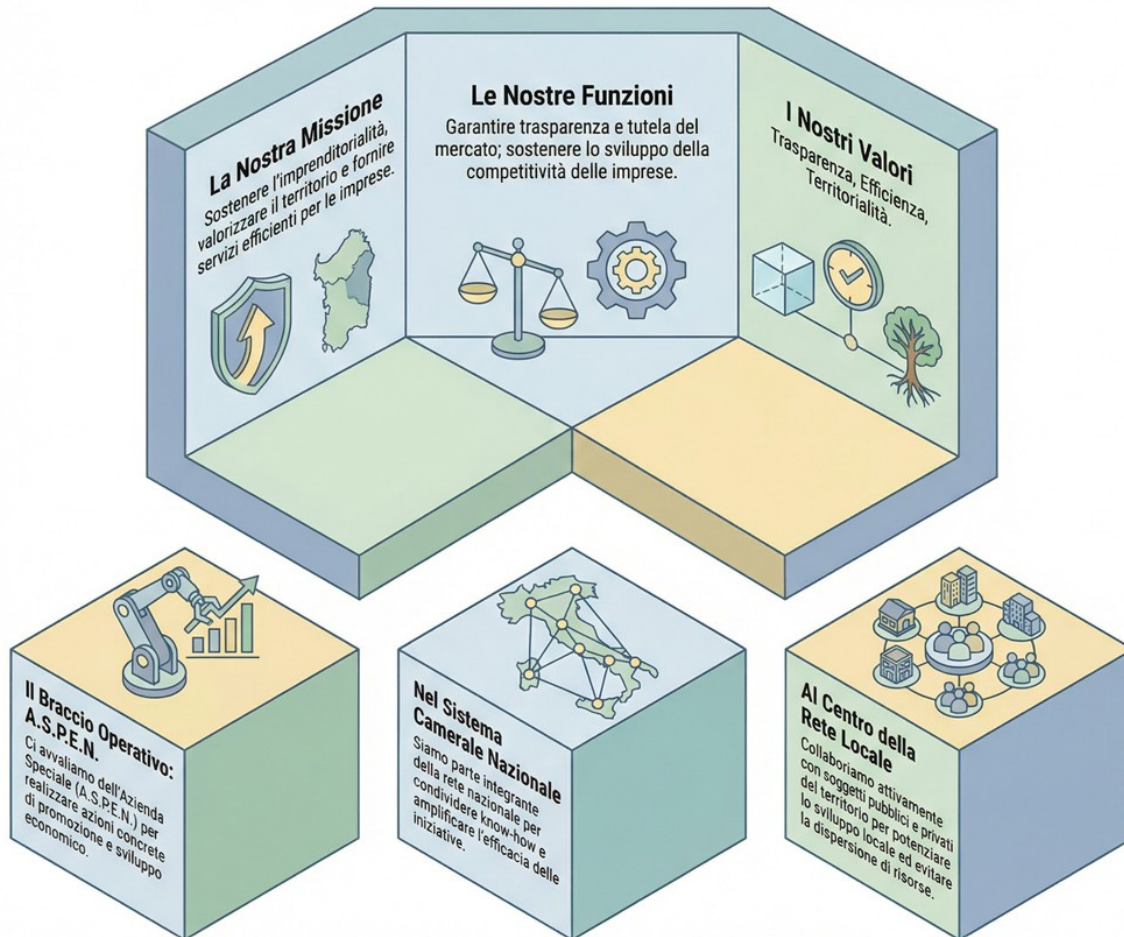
La Nostra Missione

Sostenere l'imprenditorialità, valorizzare il territorio e fornire servizi efficienti per le imprese.

Le Nostre Funzioni

Garantire trasparenza e tutela del mercato; sostenere lo sviluppo della competitività delle imprese.

I Nostri Valori

Trasparenza, Efficienza, Territorialità.

Il Braccio Operativo: A.S.P.E.N.

Ci avvaliamo dell'Azienda Speciale (A.S.P.E.N.) per realizzare azioni concrete di promozione e sviluppo economico.

Nel Sistema Camerale Nazionale

Siamo parte integrante della rete nazionale per condividere know-how e amplificare l'efficacia delle iniziative.

Al Centro della Rete Locale

Collaboriamo attivamente con soggetti pubblici e privati del territorio per potenziare lo sviluppo locale ed evitare la dispersione di risorse.